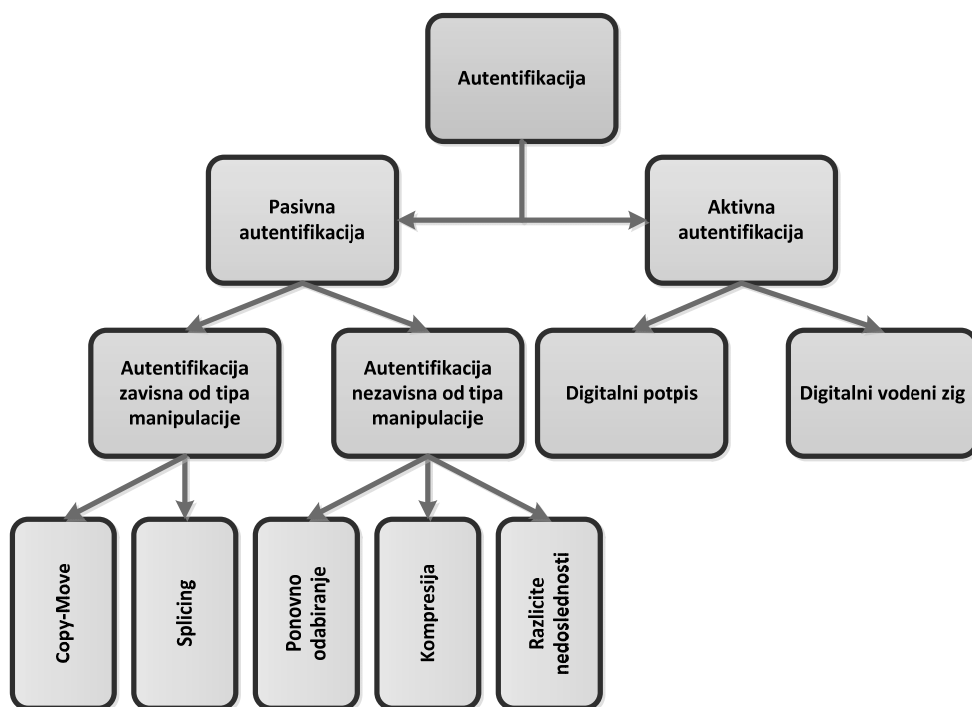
Autentifikacija

Pasivna autentifikacija

Aktivna autentifikacija

Autentifikacija zavisna od tipa manipulacije

Autentifikacija nezavisna od tipa manipulacije

Digitalni potpis

Digitalni vodeni zig

Copy-Move

Splicing

Ponovno odabiranje

Kompresija

Razlicite nedoslednosti